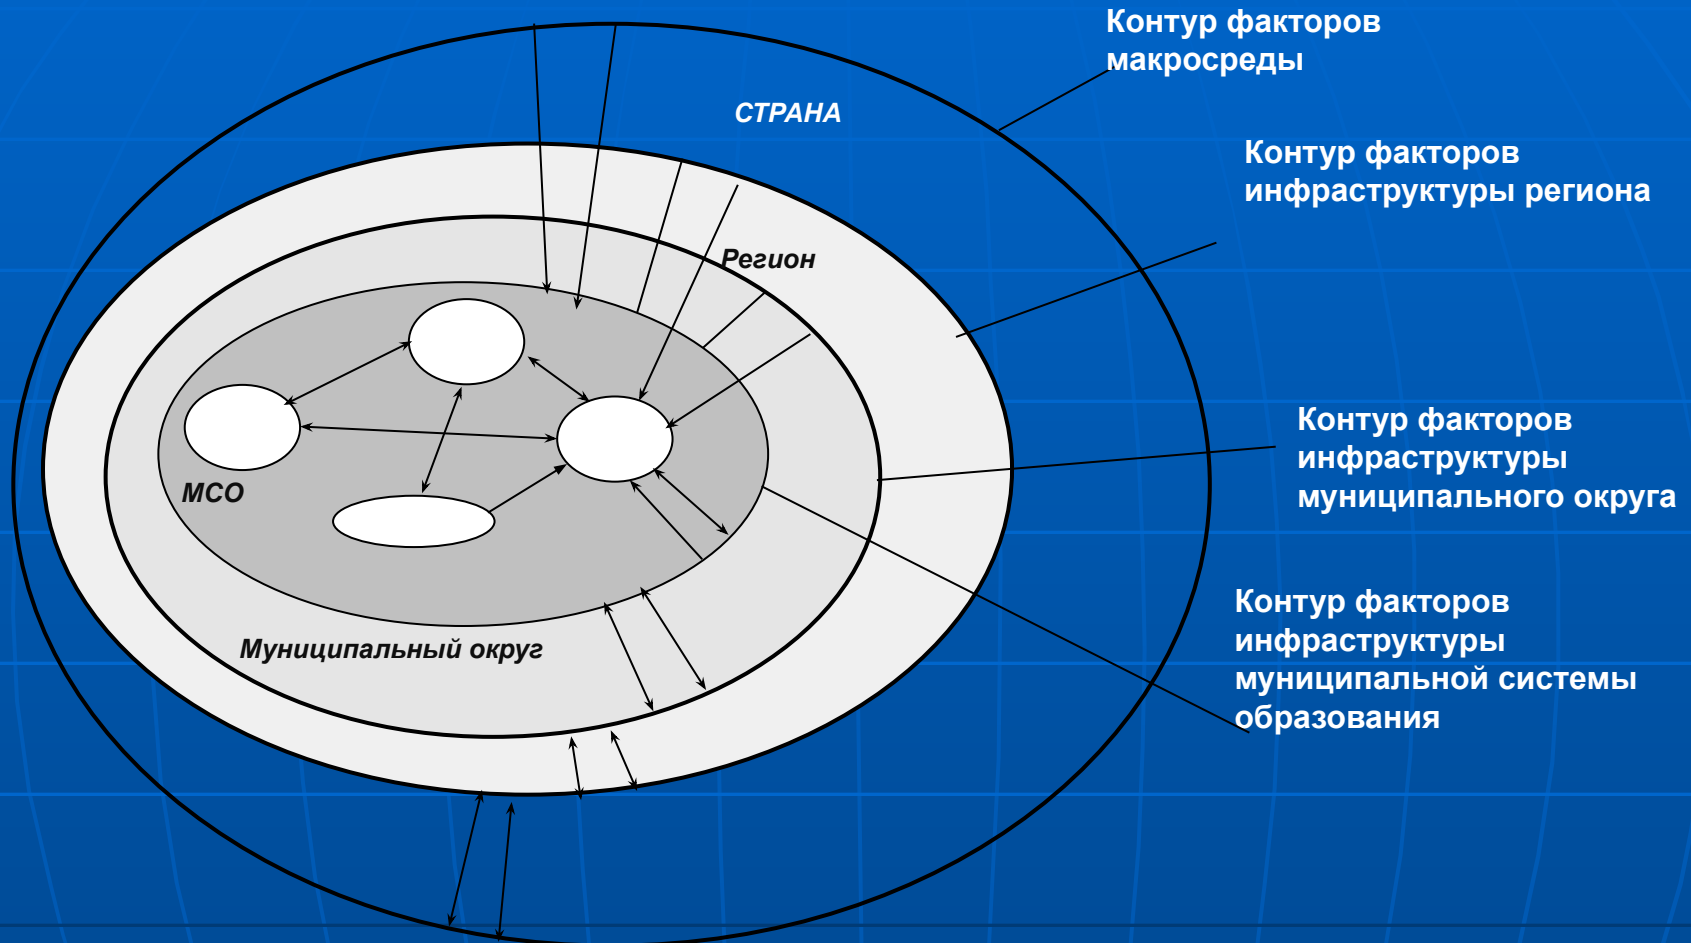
Контур факторов макросреды

СТРАНА

Контур факторов инфраструктуры региона

Регион

МСО

Контур факторов инфраструктуры муниципального округа

Контур факторов инфраструктуры муниципальной системы образования

Муниципальный округ